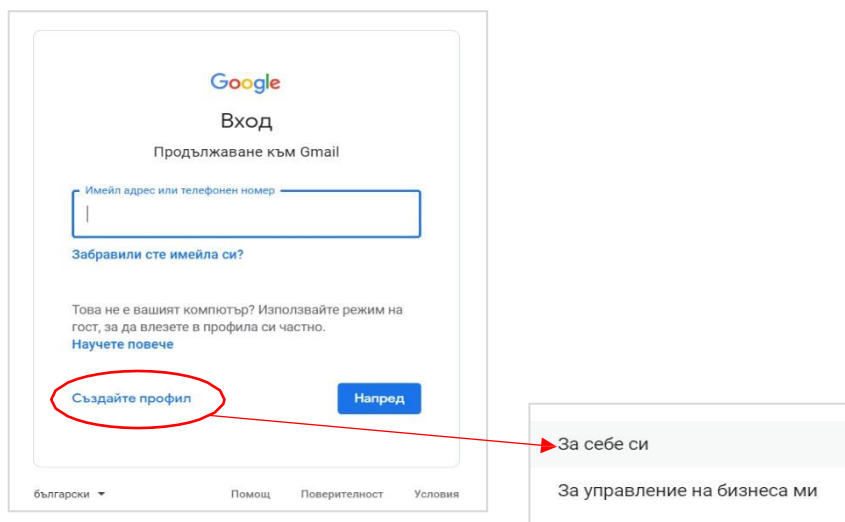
Google

Вход

Продължаване към Gmail

Имейл адрес или телефонен номер

Забравили сте имейла си?

Това не е вашият компютър? Използвайте режим на гост, за да влезете в профила си частно.
Научете повече

Създайте профил

Напред

български

Помощ Поверителност Условия

За себе си

За управление на бизнеса ми